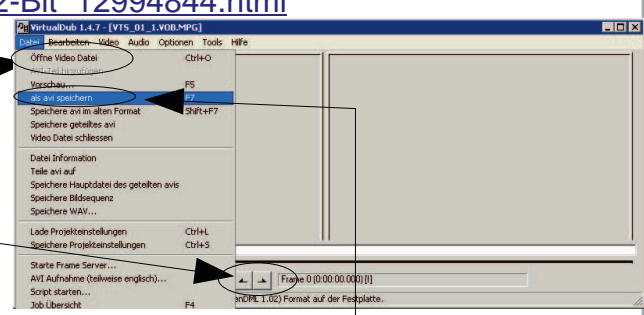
2-Bit_12994844.html

VirtualDub 1.4.7 - [VTS_01_1.VOB.MPG]

Datei Bearbeiten Video Audio Optionen Tools Hilfe

Öffne Video Datei Ctrl+O
AVI-Teil hinzufügen
Vorschau... F5
als avi speichern F7
Speichere avi im alten Format Shift+F7
Speichere geteiltes avi
Video Datei schliessen

Datei Information
Teile avi auf
Speichere Hauptdatei des geteilten avis
Speichere Bildsequenz
Speichere WAV...

Lade Projekteinstellungen Ctrl+L
Speichere Projekteinstellungen Ctrl+S

Starte Frame Server...
AVI Aufnahme (teilweise englisch)...
Script starten...
Job Übersicht F4

Frame 0 (0:00:00.000) [I]

enDML 1.02) Format auf der Festplatte.